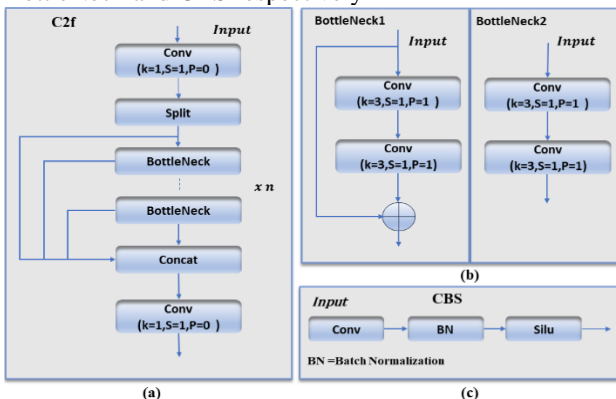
C2f

Input

Conv
(k=1,S=1,P=0 )

Split

BottleNeck

x n

BottleNeck

Concat

Conv
(k=1,S=1,P=0 )

(a)

BottleNeck1

Input

Conv
(k=3,S=1,P=1 )

Conv
(k=3,S=1,P=1)

BottleNeck2

Input

Conv
(k=3,S=1,P=1 )

Conv
(k=3,S=1,P=1)

(b)

Input

CBS

Conv

BN

Silu

BN =Batch Normalization

(c)